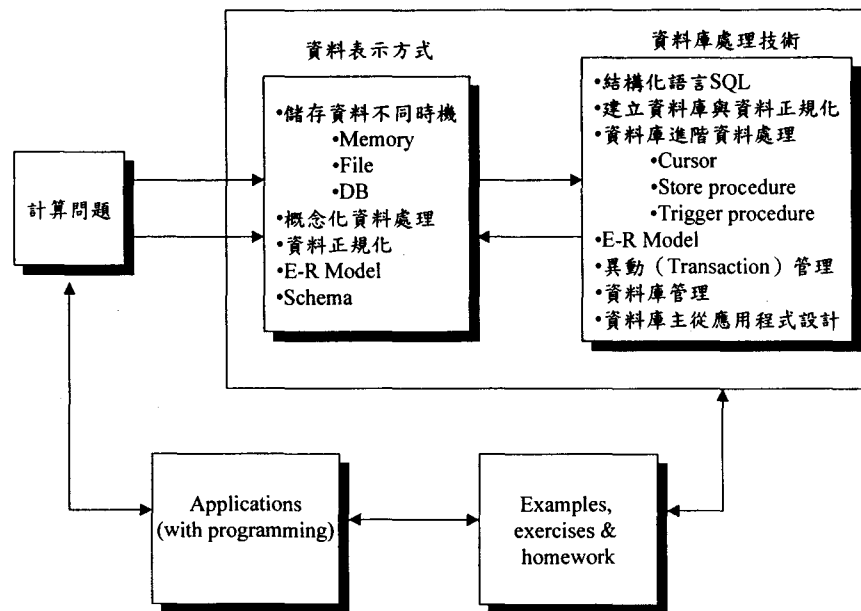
計算問題

資料表示方式

•儲存資料不同時機
•Memory
•File
•DB
•概念化資料處理
•資料正規化
•E-R Model
•Schema

資料庫處理技術

•結構化語言SQL
•建立資料庫與資料正規化
•資料庫進階資料處理
•Cursor
•Store procedure
•Trigger procedure
•E-R Model
•異動（Transaction）管理
•資料庫管理
•資料庫主從應用程式設計

Applications (with programming)

Examples, exercises & homework